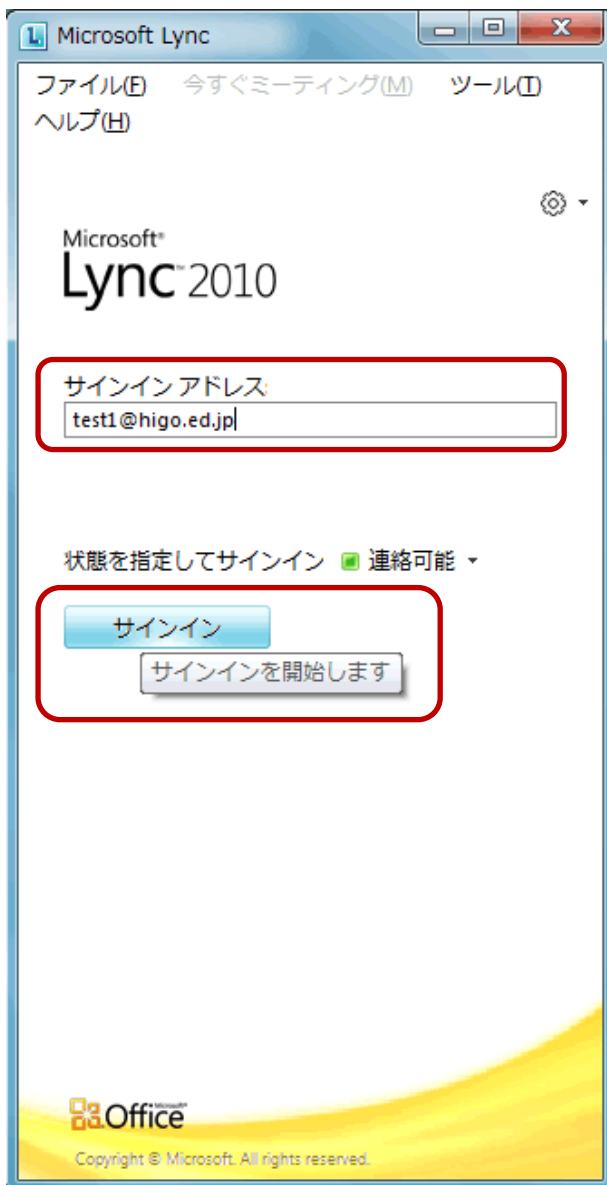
Microsoft Lync

ファイル(F) 今すぐミーティング(M) ツール(T) ヘルプ(H)

Microsoft®
Lync™ 2010

サインイン アドレス:
test1@higo.ed.jp

状態を指定してサインイン 連絡可能

サインイン
サインインを開始します

Microsoft® Office

Copyright © Microsoft. All rights reserved.